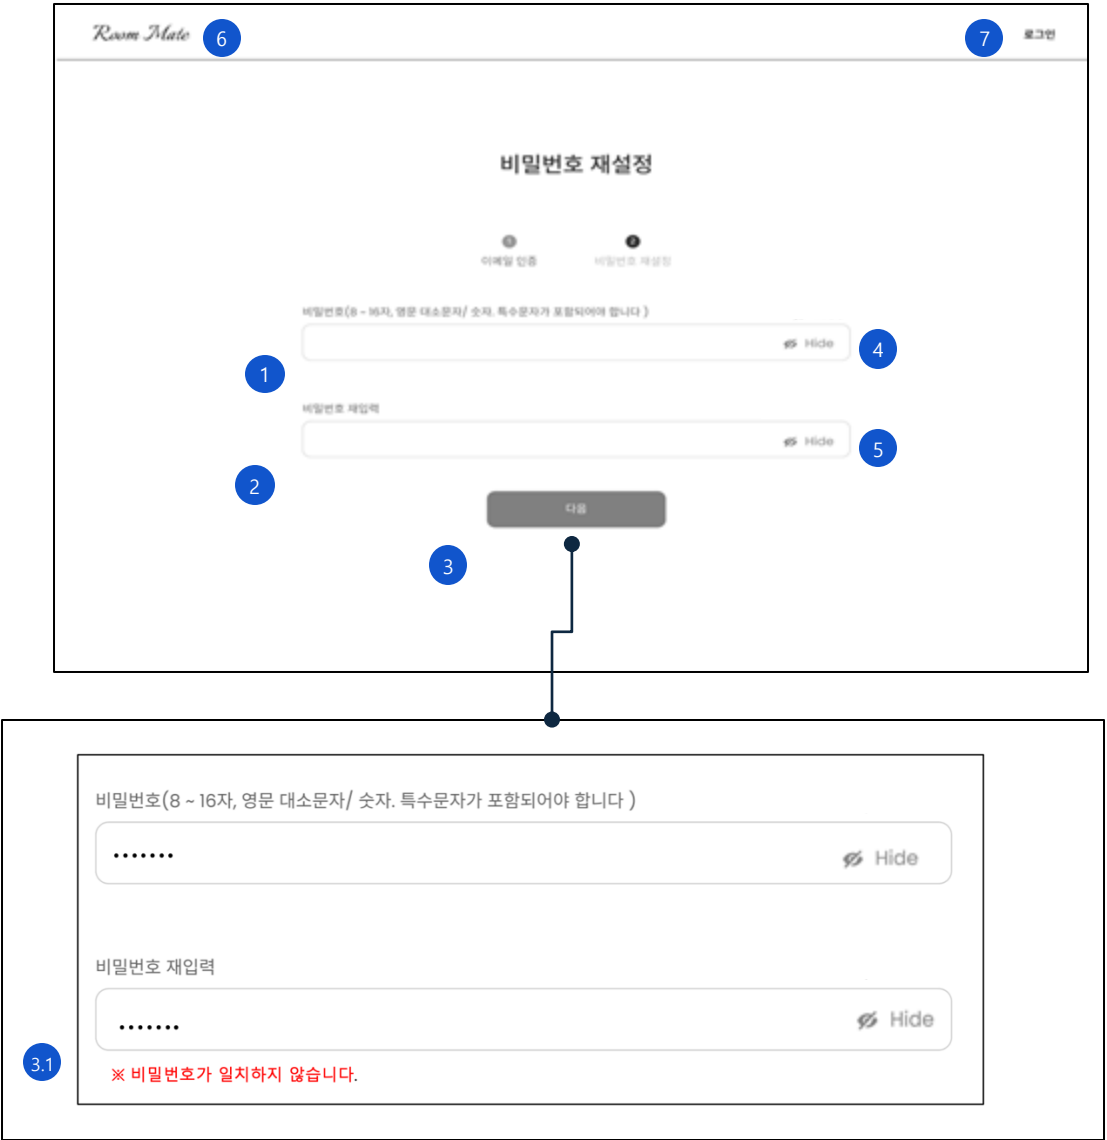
Room Mate 6

7 로그인

비밀번호 재설정

1 이메일 인증

2 비밀번호 재설정

비밀번호(8 ~ 16자, 영문 대소문자/ 숫자. 특수문자가 포함되어야 합니다 )

Hide

4

1

비밀번호 재입력

Hide

5

2

다음

3

비밀번호(8 ~ 16자, 영문 대소문자/ 숫자. 특수문자가 포함되어야 합니다 )

•••••••

Hide

비밀번호 재입력

•••••••

Hide

3.1

※ 비밀번호가 일치하지 않습니다.